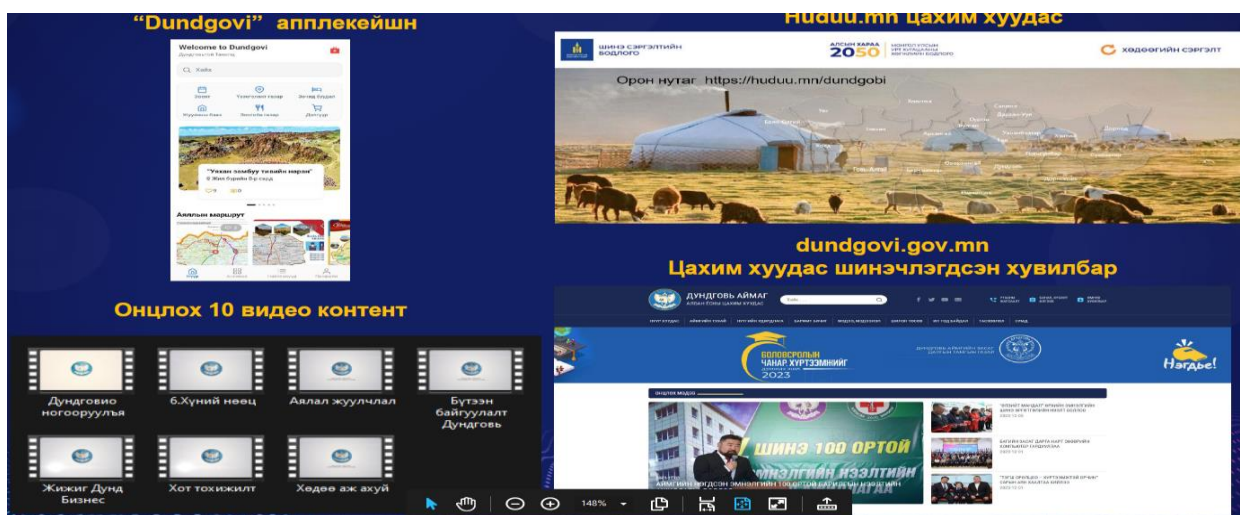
"Dundgovi" апплекейшн

Welcome to Dundgovi

Хайх

"Үхаан зомбуу тевийн нэрэн"

Аялын маршрут

Hudun.mn цахим хуудас

ШИНЭ СЭРГЭЛТИЙН БОДЛОГО

АЛСЫН ХАРАА 2050

ХӨДӨӨГИЙН СЭРГЭЛТ

Орон нутаг https://huduu.mn/dundgobi

dundgovi.gov.mn
Цахим хуудас шинэчлэгдсэн хувилбар

ДУНДГОВЬ АЙМАГ

БОЛОВСРОЛЫН ЧАНАР ХҮРТЭЭМЖИЙГ 2023

Нэгдье!

ШИНЭ 100 ОРТОЙ

Онцлох 10 видео контент

Дундговио ногоогуулъя

6.Хүний нөөц

Аялал жуулчлал

Бүтээн байгуулалт Дундговь

Жижиг Дунд Бизнес

Хот тохижилт

Хөдөө аж ахуй

148%